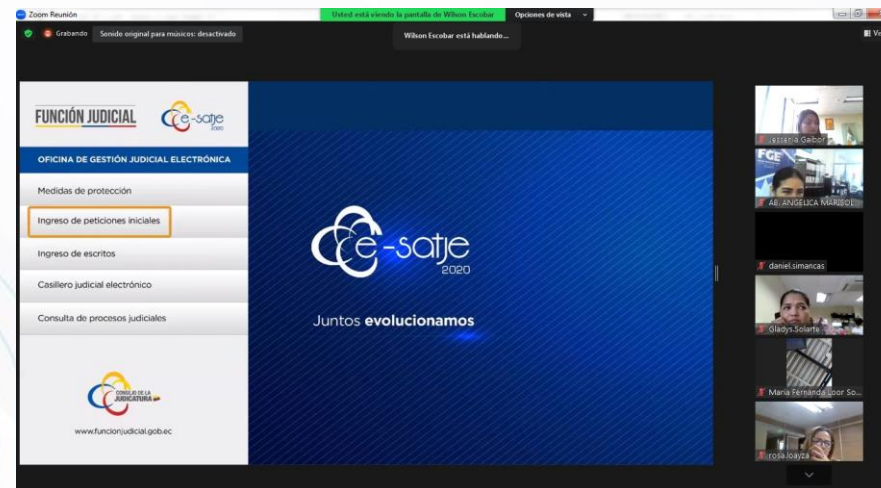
Zoom Reunión

Usted está viendo la pantalla de Wilson Escobar

Opciones de vista

Grabando

Sonido original para músicos: desactivado

Wilson Escobar está hablando...

FUNCIÓN JUDICIAL

e-satje 2020

OFICINA DE GESTIÓN JUDICIAL ELECTRÓNICA

Medidas de protección

Ingreso de peticiones iniciales

Ingreso de escritos

Casillero judicial electrónico

Consulta de procesos judiciales

CONSEJO DE LA JUDICATURA

www.funcionjudicial.gob.ec

e-satje 2020

Juntos evolucionamos

Jessenia Gaibor

FGE

AB. ANGELICA MARISOL

daniel.simancas

Gladys.Solarte

Maria Fernanda Loor So...

rosa.loayza